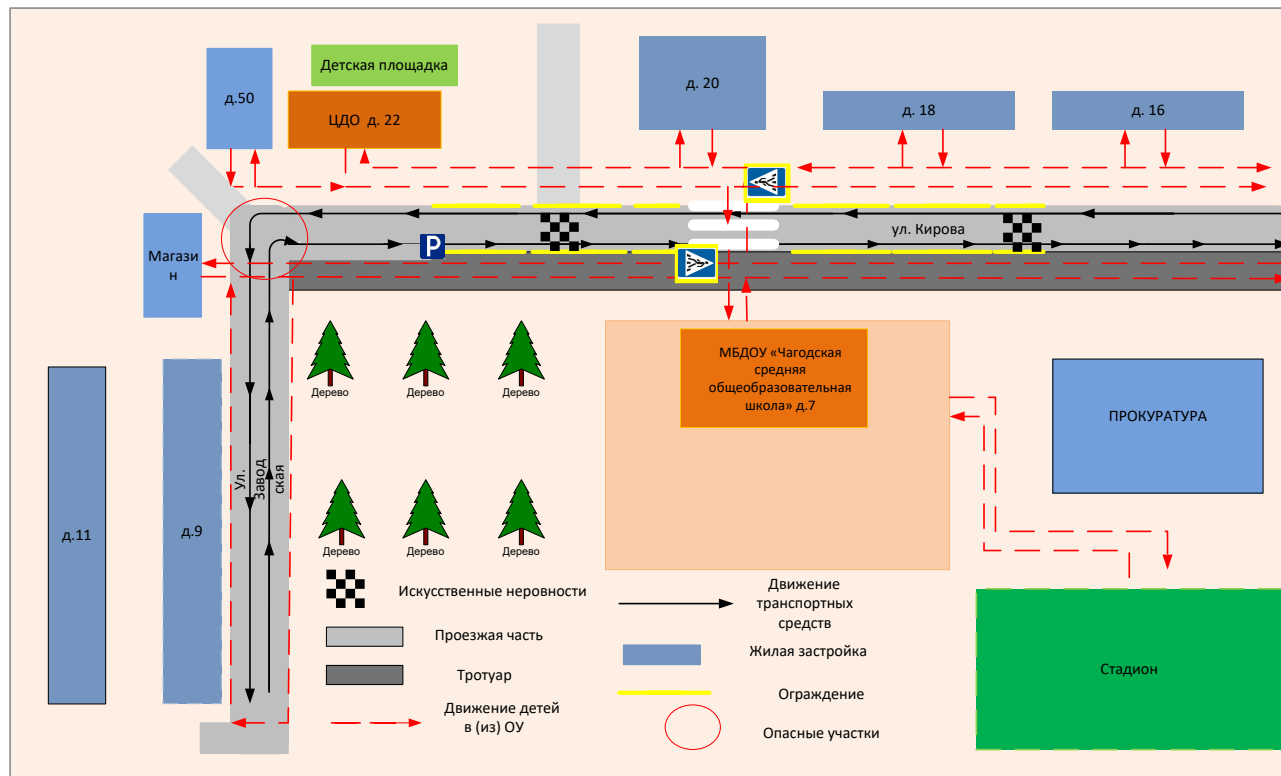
Детская площадка

д.50

ЦДО д. 22

д. 20

д. 18

д. 16

Магазин

P

ул. Кирова

МБДОУ «Чагодская средняя общеобразовательная школа» д.7

Дерево

Дерево

Дерево

ПРОКУРАТУРА

д.11

д.9

Ул. Заводская

Дерево

Дерево

Дерево

Искусственные неровности

Движение транспортных средств

Проезжая часть

Жилая застройка

Тротуар

Ограждение

Стадион

Движение детей в (из) ОУ

Опасные участки